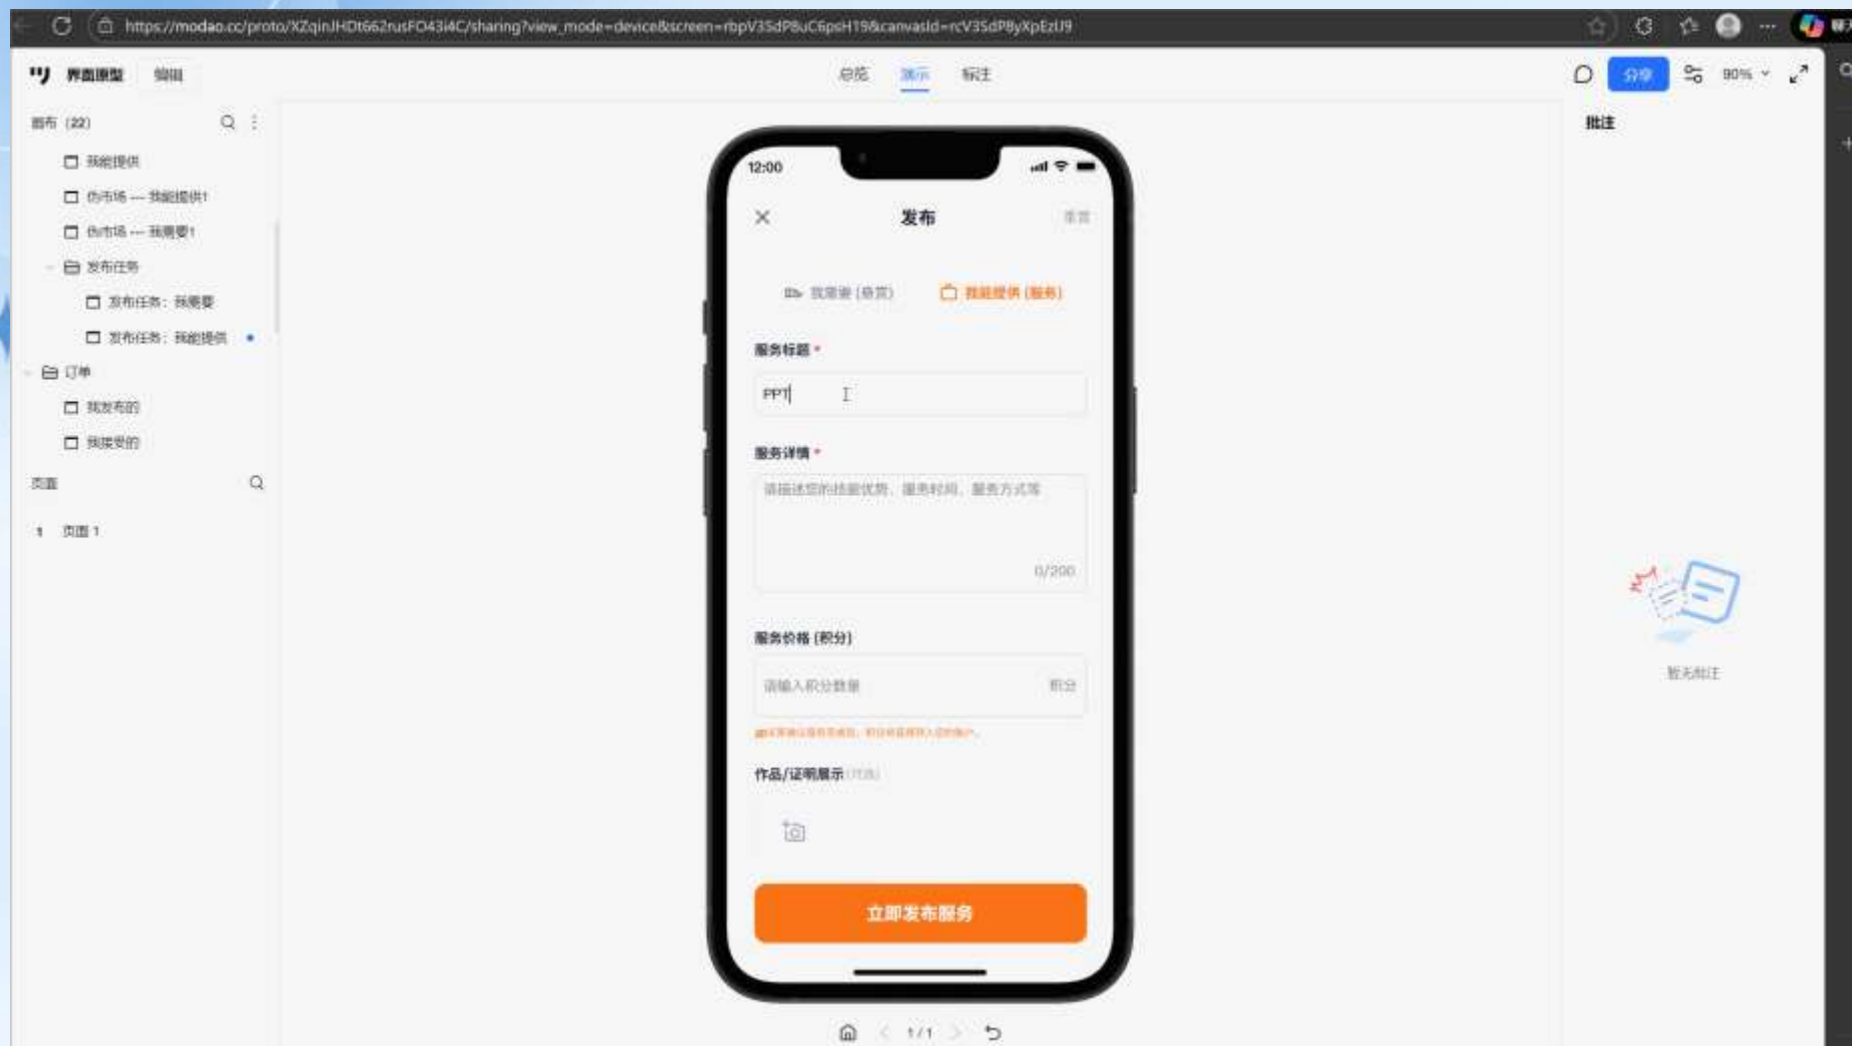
https://modao.cc/proto/XZqinJHDt662rusFO43i4C/sharing?view_mode=device&screen=rbpV3SdP8uC6psH19&canvasId=rcV3SdP8yXpEzU9

界面原型 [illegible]

总览 演示 标注

分享 90%

画布 (22)

我能提供

伪市场 — 我能提供1

伪市场 — 我需要1

发布任务

发布任务：我需要

发布任务：我能提供

订单

我发布的

我接受的

页面

1 页面 1

12:00

发布

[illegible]

我需要 (悬赏) 我能提供 (服务)

服务标题 *

PPT

服务详情 *

请描述您的技能优势、服务时间、服务方式等

0/200

服务价格 (积分)

请输入积分数量 积分

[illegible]

作品/证明展示 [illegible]

立即发布服务

1 / 1

批注

暂无批注